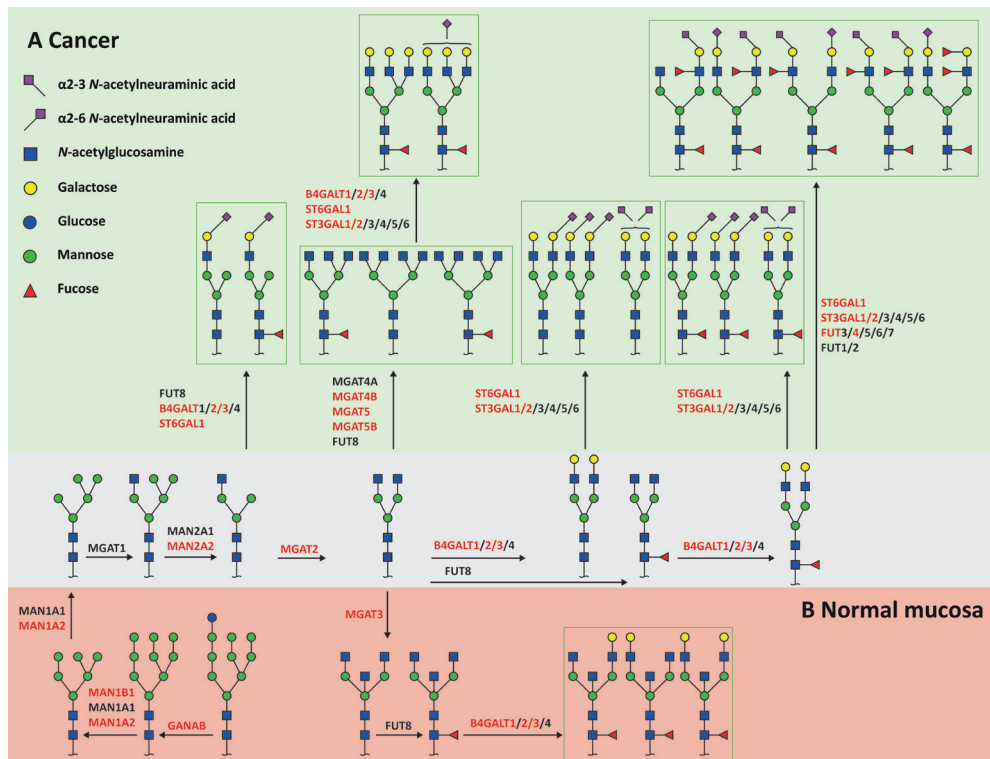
A Cancer

α2-3 N-acetylneuraminic acid

α2-6 N-acetylneuraminic acid

N-acetylglucosamine

Galactose

Glucose

Mannose

Fucose

B4GALT1/2/3/4
ST6GAL1
ST3GAL1/2/3/4/5/6

ST6GAL1
ST3GAL1/2/3/4/5/6
FUT3/4/5/6/7
FUT1/2

FUT8
B4GALT1/2/3/4
ST6GAL1

MGAT4A
MGAT4B
MGAT5
MGAT5B
FUT8

ST6GAL1
ST3GAL1/2/3/4/5/6

ST6GAL1
ST3GAL1/2/3/4/5/6

MGAT1

MAN2A1
MAN2A2

MGAT2

B4GALT1/2/3/4

FUT8

B4GALT1/2/3/4

MAN1A1
MAN1A2

MGAT3

B Normal mucosa

MAN1B1
MAN1A1
MAN1A2

GANAB

FUT8

B4GALT1/2/3/4